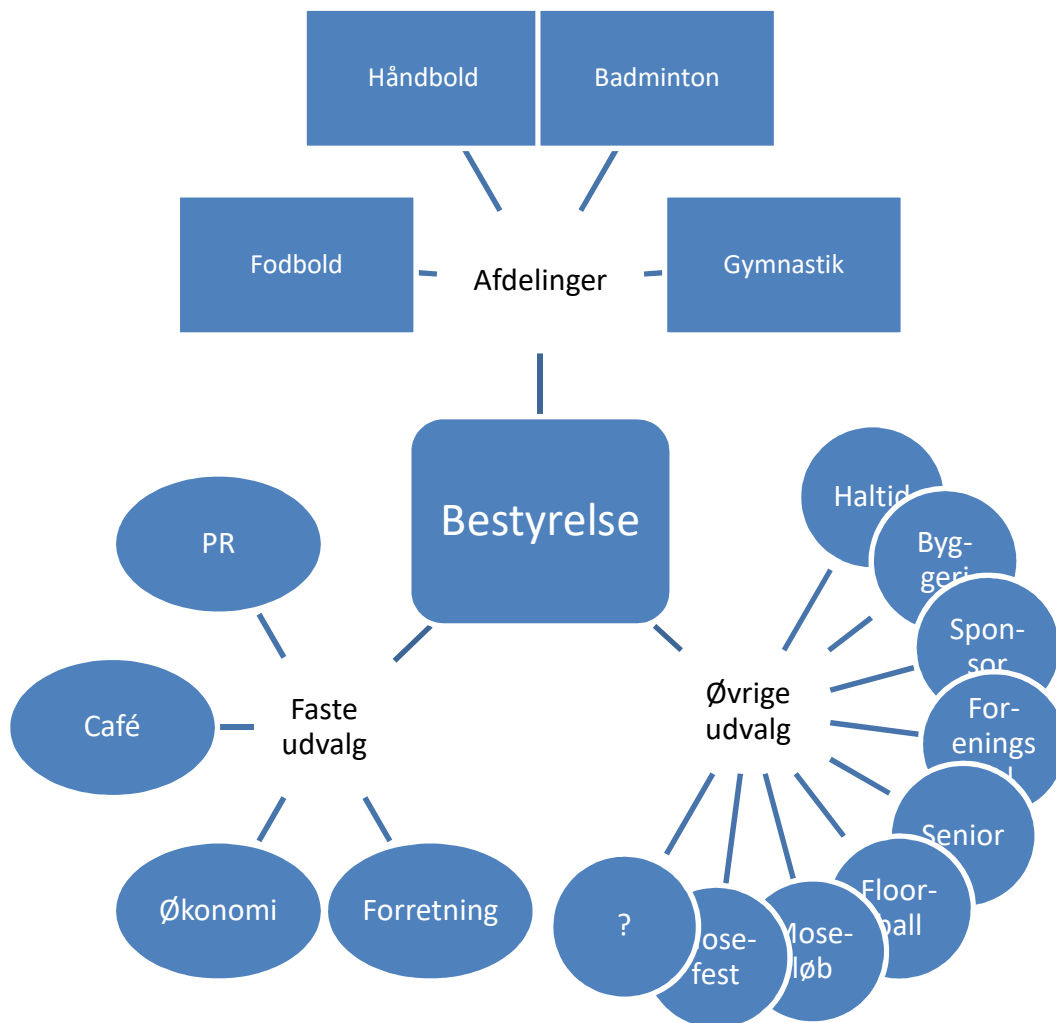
Håndbold

Badminton

Fodbold

Afdelinger

Gymnastik

Bestyrelse

PR

Café

Faste udvalg

Økonomi

Forretning

Haltid

Byg-ger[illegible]

Spon-sor

For-enings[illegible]

Senior

Floor-ball

Øvrige udvalg

?

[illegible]ose-fest

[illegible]ose-løb